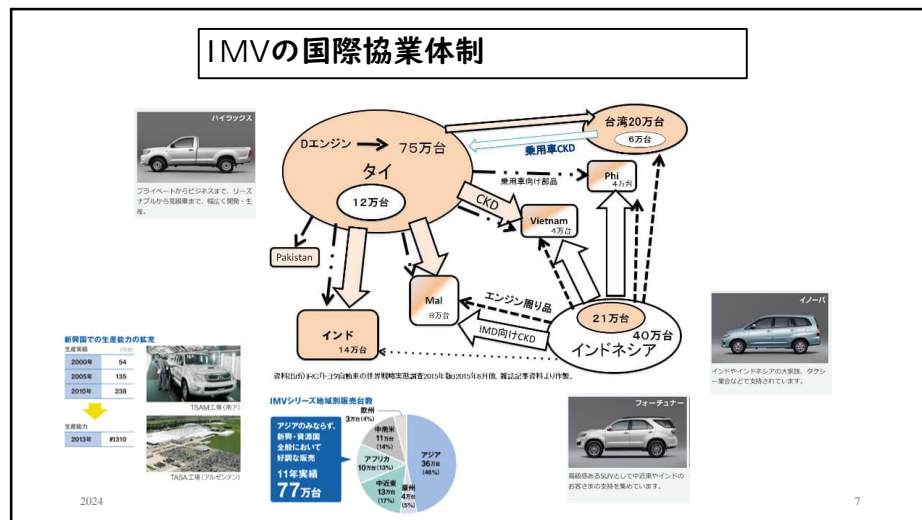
IMVの国際協業体制

ハイラックス
プライベートからビジネスまで、リーズナブルから高級車まで、幅広く開発・生産。

Dエンジン
75万台
タイ
12万台
台湾20万台
6万台
乗用車CKD
乗用車向け部品
Phi
4万台
CKD
Vietnam
4万台
Pakistan
Mal
8万台
エンジン周り品
IMD向けCKD
21万台
40万台
インドネシア
インド
14万台

資料出所:FOURIN「トヨタ自動車の世界戦略実態調査2015年版」2015年6月刊、雑誌記事資料より作製。

イノーバ
インドやインドネシアの大家族、タクシー業会などで支持されています。

新興国での生産能力の拡充
生産実績 (万台)
| 2000年 | 54 |
|---|---|
| 2005年 | 135 |
| 2010年 | 238 |

生産能力
| 2013年 | 約310 |
|---|---|

TSAM工場(南ア)
TASA工場(アルゼンチン)

IMVシリーズ地域別販売台数
アジアのみならず、新興・資源国全般において好調な販売
11年実績
77万台
欧州 3万台(4%)
中南米 11万台(14%)
アフリカ 10万台(13%)
中近東 13万台(17%)
豪州 4万台(5%)
アジア 36万台(46%)

フォーチュナー
高級感あるSUVとして中近東やインドのお客さまの支持を集めています。

2024
7